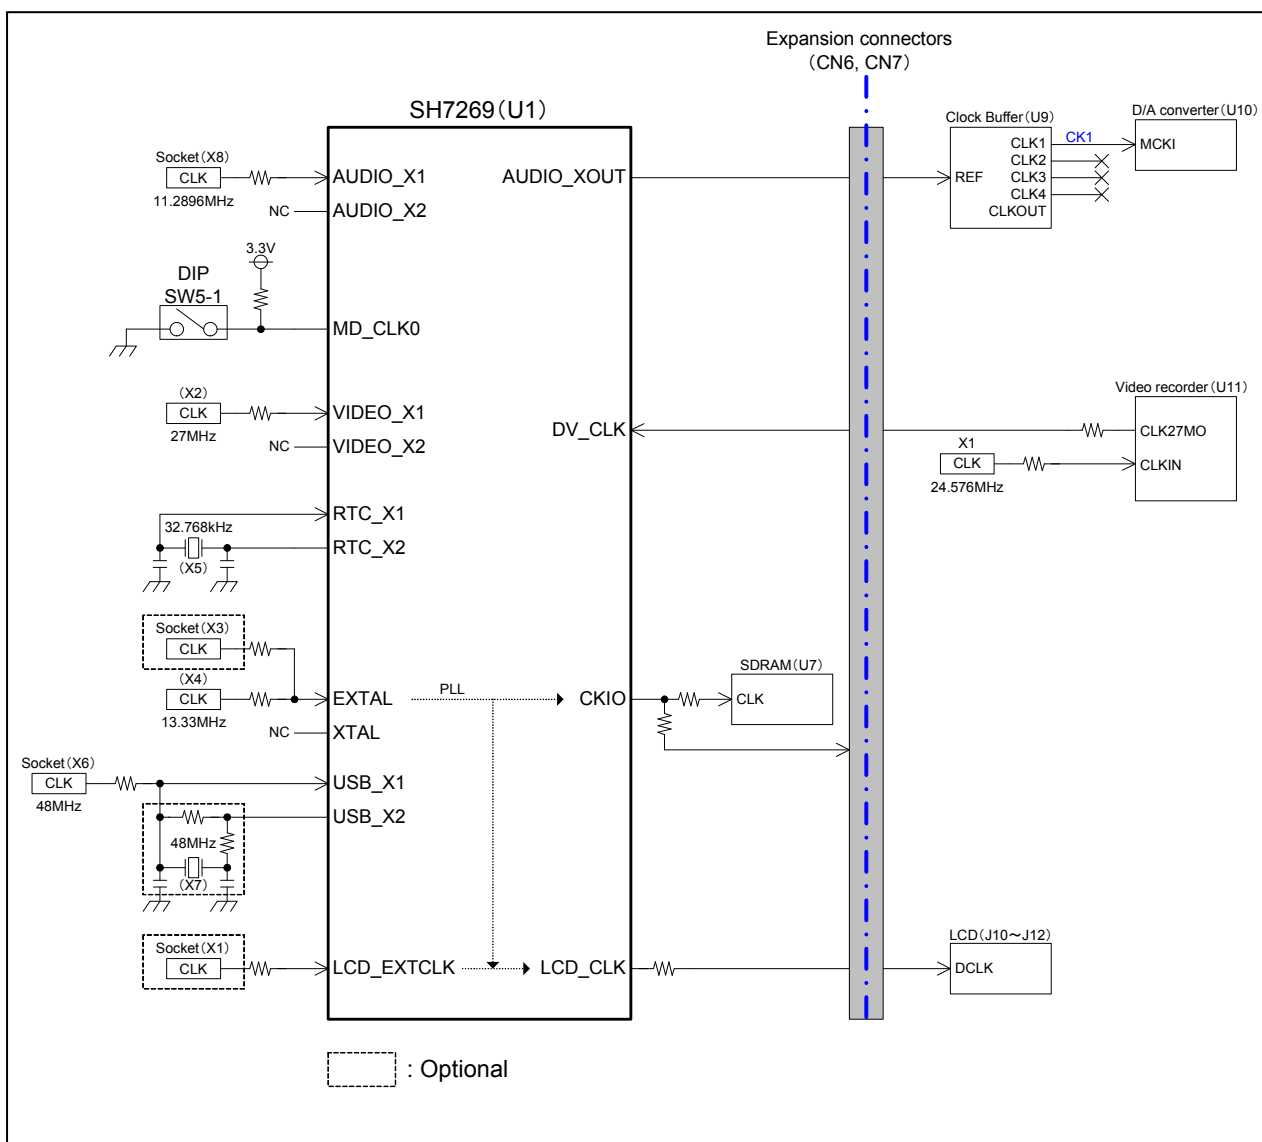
Expansion connectors
（CN6, CN7）

SH7269（U1）

Socket（X8）
CLK
11.2896MHz
AUDIO_X1
NC
AUDIO_X2
AUDIO_XOUT

3.3V
DIP
SW5-1
MD_CLK0

（X2）
CLK
27MHz
VIDEO_X1
NC
VIDEO_X2
DV_CLK

32.768kHz
（X5）
RTC_X1
RTC_X2

Socket（X3）
CLK
（X4）
CLK
13.33MHz
EXTAL
PLL
CKIO
NC
XTAL

Socket（X6）
CLK
48MHz
USB_X1
USB_X2
48MHz
（X7）

Socket（X1）
CLK
LCD_EXTCLK
LCD_CLK

Clock Buffer（U9）
REF
CLK1
CK1
CLK2
CLK3
CLK4
CLKOUT

D/A converter（U10）
MCKI

Video recorder（U11）
CLK27MO
X1
CLK
24.576MHz
CLKIN

SDRAM（U7）
CLK

LCD（J10～J12）
DCLK

: Optional